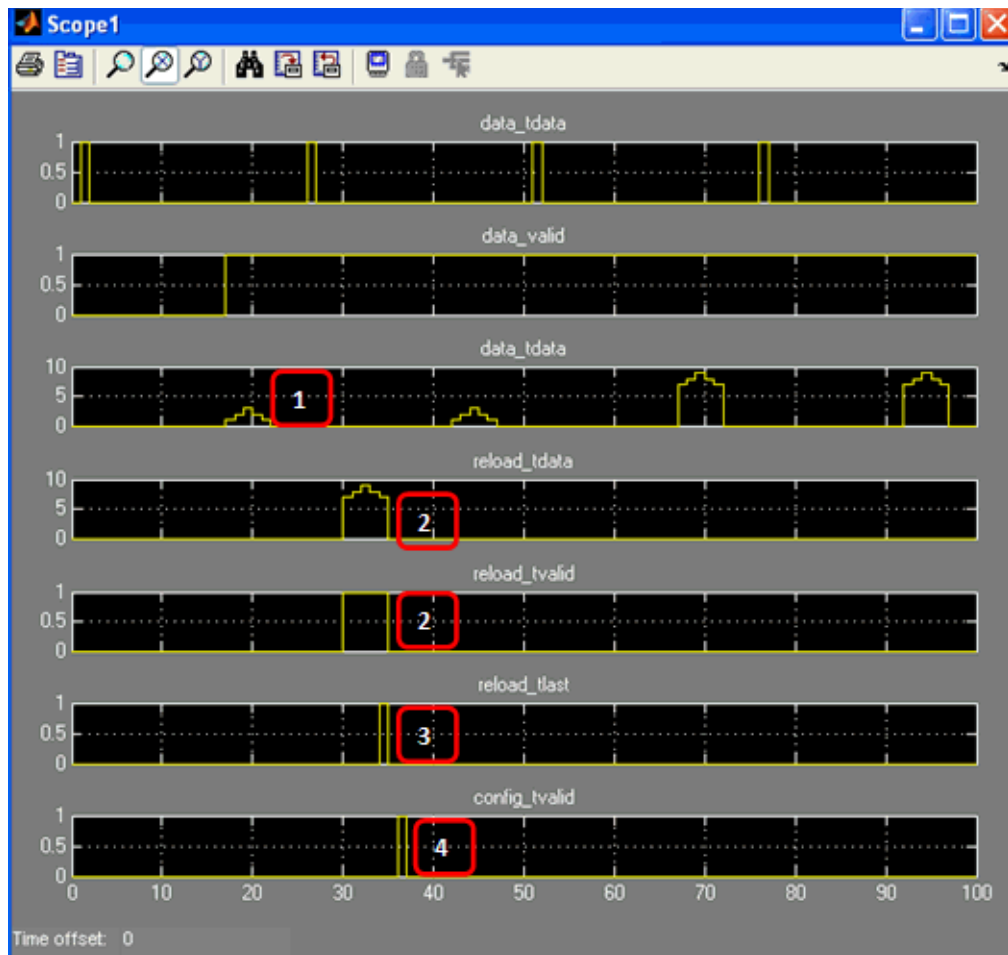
Scope1

data_tdata
1
0.5
0

data_valid
1
0.5
0

data_tdata
10
5
0
1

reload_tdata
10
5
0
2

reload_tvalid
1
0.5
0
2

reload_tlast
1
0.5
0
3

config_tvalid
1
0.5
0
4
0 10 20 30 40 50 60 70 80 90 100

Time offset: 0